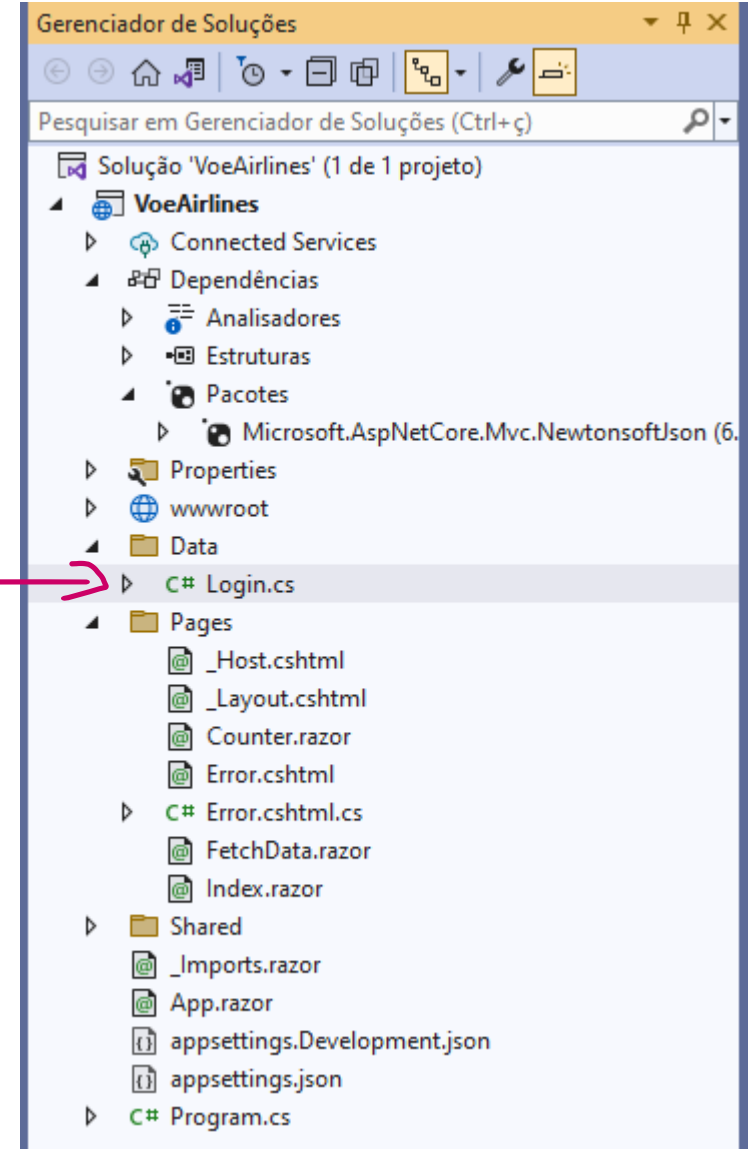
Gerenciador de Soluções

Pesquisar em Gerenciador de Soluções (Ctrl+ç)

Solução 'VoeAirlines' (1 de 1 projeto)
VoeAirlines
Connected Services
Dependências
Analisadores
Estruturas
Pacotes
Microsoft.AspNetCore.Mvc.NewtonsoftJson (6.
Properties
wwwroot
Data
C# Login.cs
Pages
_Host.cshtml
_Layout.cshtml
Counter.razor
Error.cshtml
C# Error.cshtml.cs
FetchData.razor
Index.razor
Shared
_Imports.razor
App.razor
appsettings.Development.json
appsettings.json
C# Program.cs